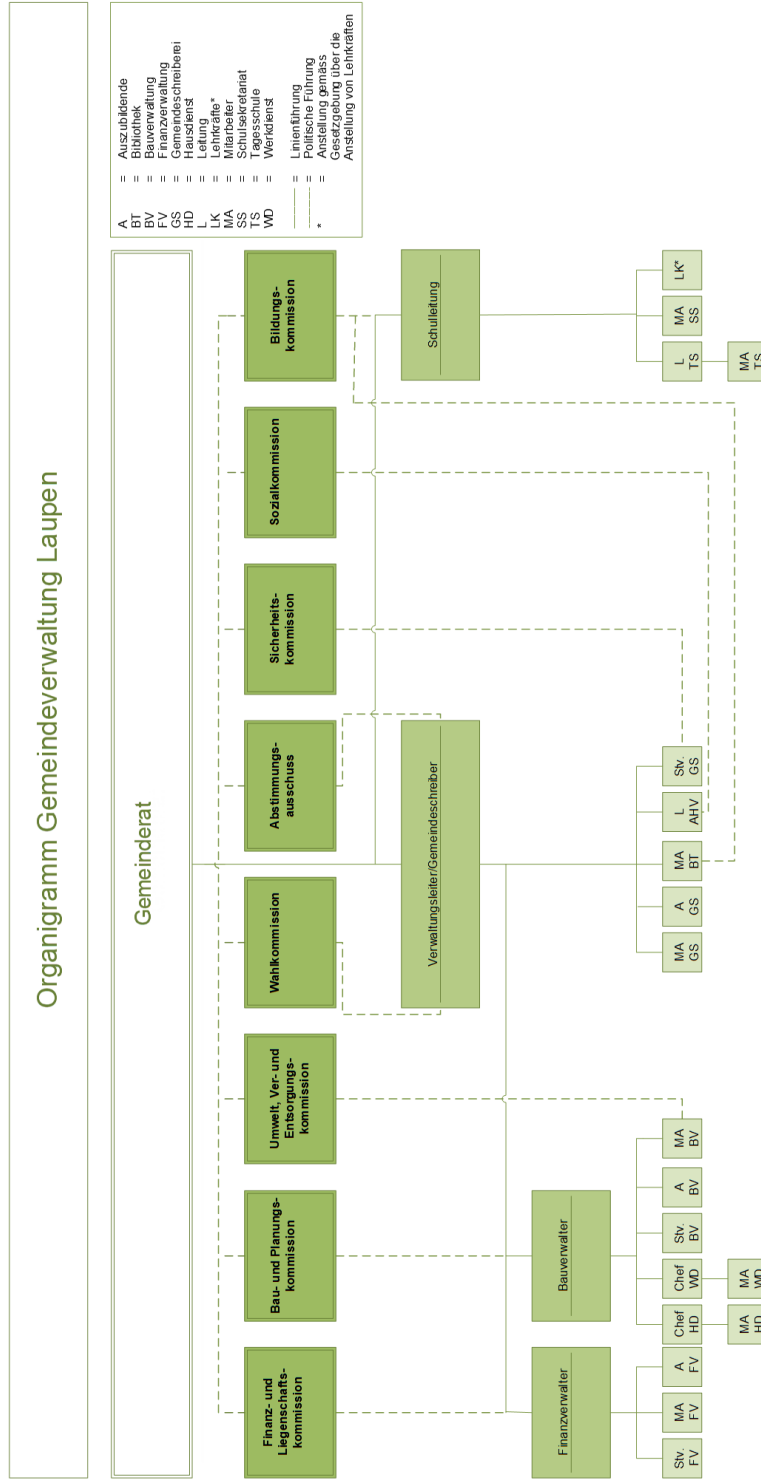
Organigramm Gemeindeverwaltung Laupen

Gemeinderat

A = Auszubildende
BT = Bibliothek
BV = Bauverwaltung
FV = Finanzverwaltung
GS = Gemeindeschreiberei
HD = Hausdienst
L = Leitung
LK = Lehrkräfte*
MA = Mitarbeiter
SS = Schulsekretariat
TS = Tagesschule
WD = Werkdienst

= Linienführung
= Politische Führung
* = Anstellung gemäss Gesetzgebung über die Anstellung von Lehrkräften

Bildungskommission

Sozialkommission

Sicherheitskommission

Abstimmungsausschuss

Wahlkommission

Umwelt, Ver- und Entsorgungskommission

Bau- und Planungskommission

Finanz- und Liegenschaftskommission

Schulleitung

L TS

MA TS

MA SS

LK*

Verwaltungsleiter/Gemeindeschreiber

MA GS

A GS

MA BT

L AHV

Stv. GS

Bauverwalter

Chef HD

MA HD

Chef WD

MA WD

Stv. BV

A BV

MA BV

Finanzverwalter

Stv. FV

MA FV

A FV